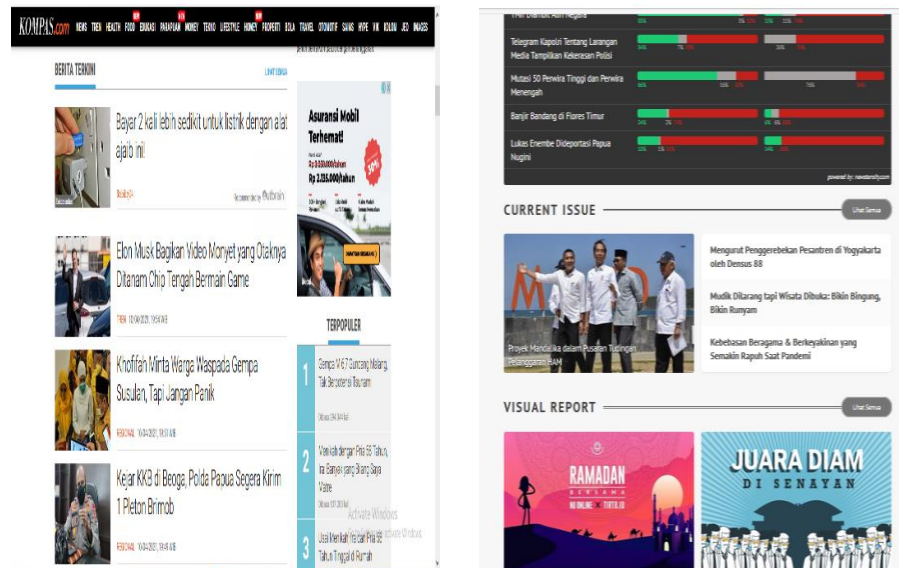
KOMPAS.com NEWS TREN HEALTH FOOD EDUKASI PARAPUAN MONEY TEKNO LIFESTYLE HOMEY PROPERTI BOLA TRAVEL OTOMOTIF SAINS HYPE JUK KOLOM JEO IMAGES

BERITA TERKINI

LIHAT SEMUA

Bayar 2 kali lebih sedikit untuk listrik dengan alat ajaib ini!

Recommended by Outbrain

Elon Musk Bagikan Video Monyet yang Otaknya Ditanam Chip Tengah Bermain Game

TREN 10/04/2021, 19:56 WIB

Khofifah Minta Warga Waspada Gempa Susulan, Tapi Jangan Panik

REGIONAL 10/04/2021, 19:51 WIB

Kejar KKB di Beoga, Polda Papua Segera Kirim 1 Peleton Brimob

REGIONAL 10/04/2021, 19:48 WIB

Asuransi Mobil Terhemat!

Rp 3.150.000/tahun

Rp 2.135.000/tahun

30%

TERPOPULER

1 Gempa M 6,7 Guncang Malang, Tak Berpotensi Tsunami

2 Warisan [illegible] Pria 56 Tahun, Ini Banyak yang Bilang Saya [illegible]

3 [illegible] Pria 16 Tahun Tinggal di Rumah

Activate Windows

Telegram Kapolri Tentang Larangan Media Tampilkan Kekerasan Polisi

Mutasi 50 Perwira Tinggi dan Perwira Menengah

Banjir Bandang di Flores Timur

Lukas Enembe Dideportasi Papua Nugini

powered by: newsdensity.com

CURRENT ISSUE

Lihat Semua

Proyek Mandalika dalam Pusaran Tudingan Pelanggaran HAM

Mengurut Penggerebekan Pesantren di Yogyakarta oleh Densus 88

Mudik Dilarang tapi Wisata Dibuka: Bikin Bingung, Bikin Runyam

Kebebasan Beragama & Berkeyakinan yang Semakin Rapuh Saat Pandemi

VISUAL REPORT

Lihat Semua

RAMADAN BERSAMA

JUARA DIAM DI SENAYAN